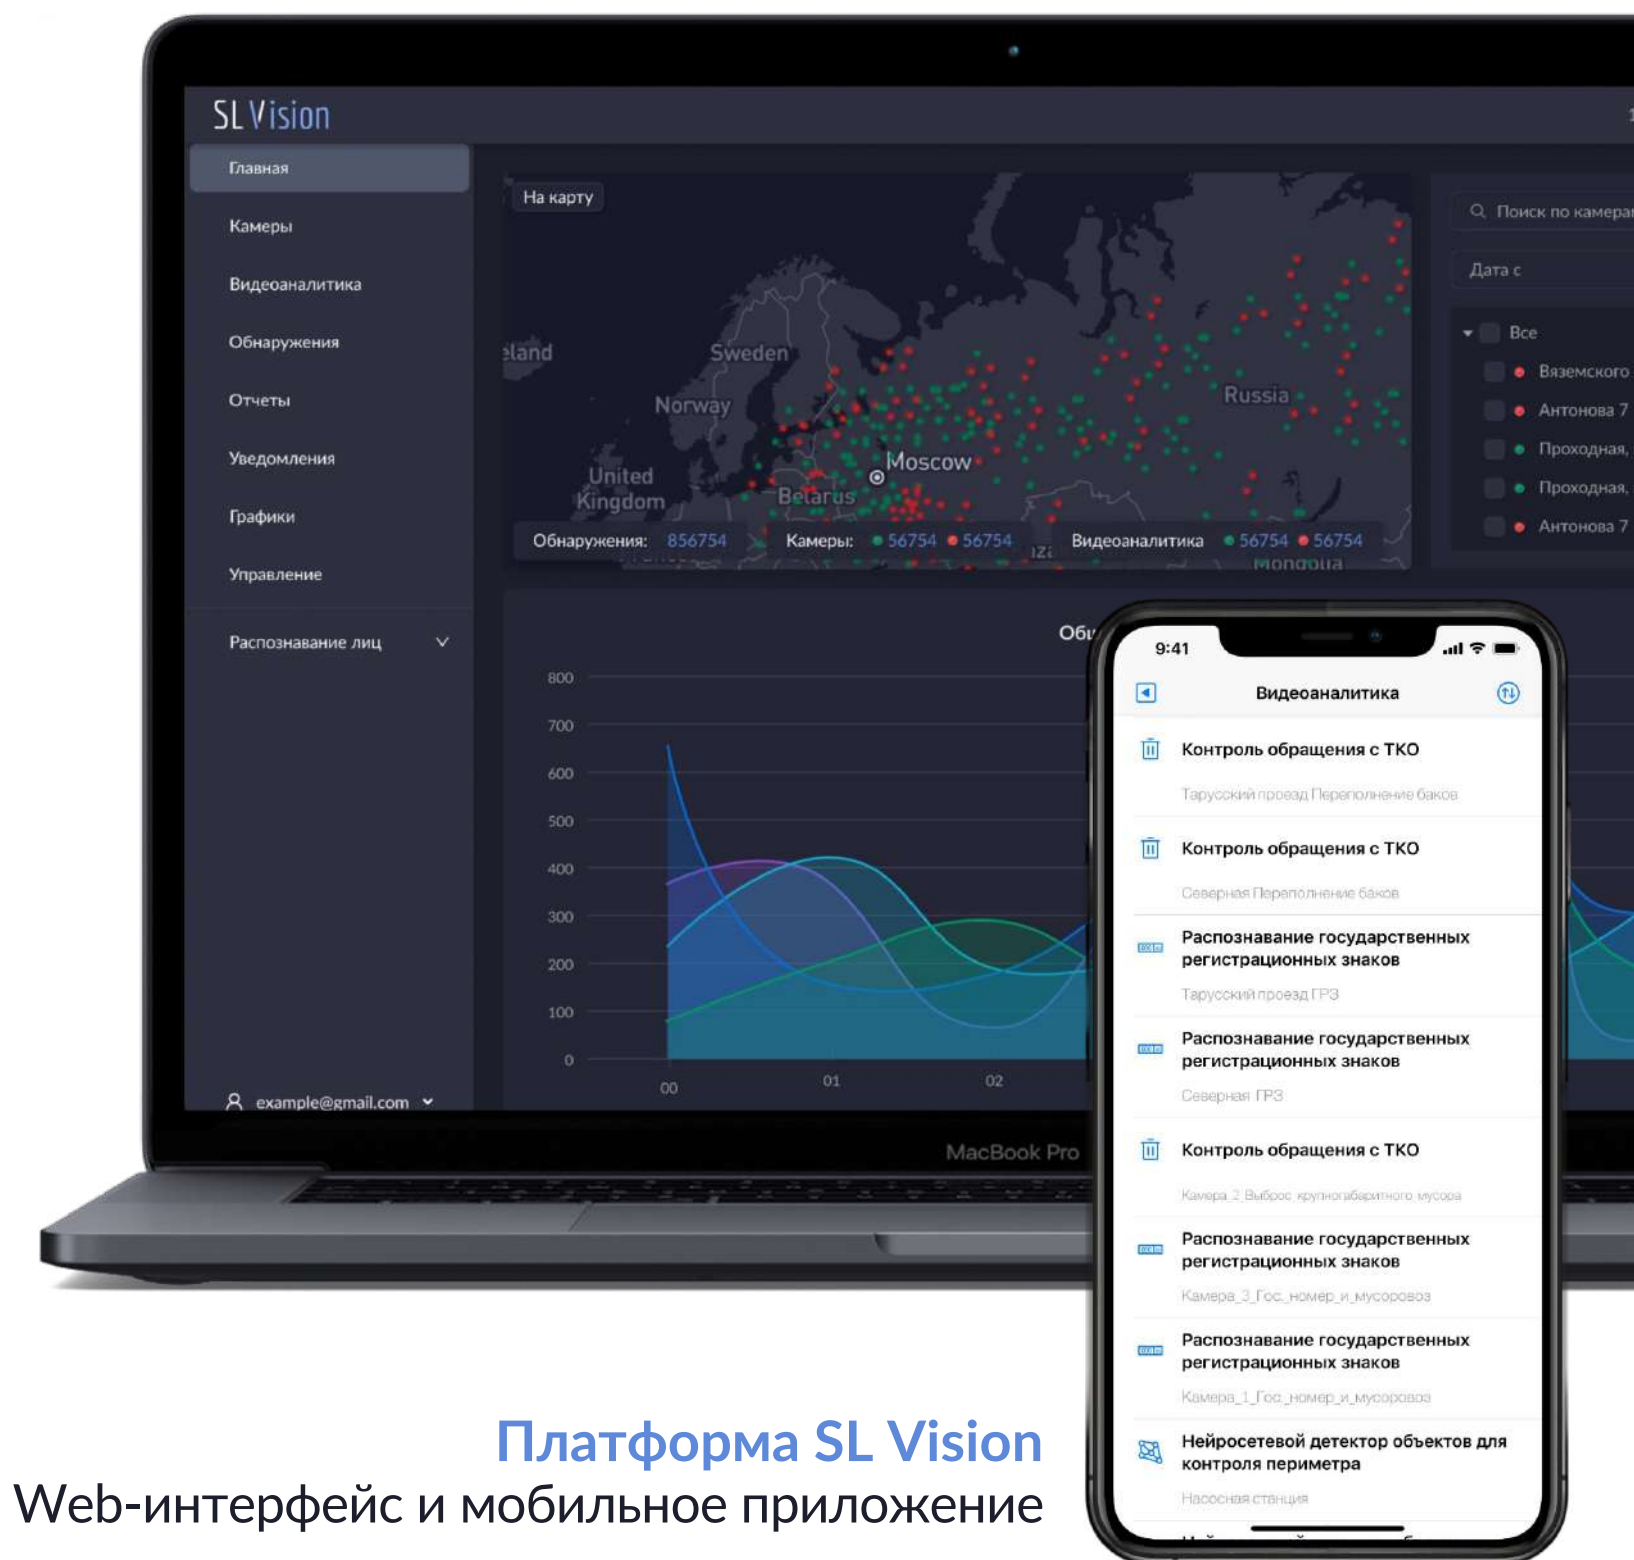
SL Vision

Главная
Камеры
Видеоаналитика
Обнаружения
Отчеты
Уведомления
Графики
Управление
Распознавание лиц

example@gmail.com

На карту

Iceland Sweden Norway United Kingdom Belarus Moscow Russia Mongolia

Обнаружения: 856754 Камеры: 56754 56754 Видеоаналитика 56754 56754

Поиск по камера
Дата с
Все
Вяземского
Антонова 7
Проходная,
Проходная,
Антонова 7

Обн

800
700
600
500
400
300
200
100
0
00 01 02

MacBook Pro

9:41
Видеоаналитика

Контроль обращения с ТКО
Тарусский проезд Переполнение баков

Контроль обращения с ТКО
Северная Переполнение баков

Распознавание государственных регистрационных знаков
Тарусский проезд ГРЗ

Распознавание государственных регистрационных знаков
Северная ГРЗ

Контроль обращения с ТКО
Камера_2 Выброс крупногабаритного мусора

Распознавание государственных регистрационных знаков
Камера_3_Гос_номер_и_мусоровоз

Распознавание государственных регистрационных знаков
Камера_1_Гос_номер_и_мусоровоз

Нейросетевой детектор объектов для контроля периметра
Насосная станция

Платформа SL Vision
Web-интерфейс и мобильное приложение